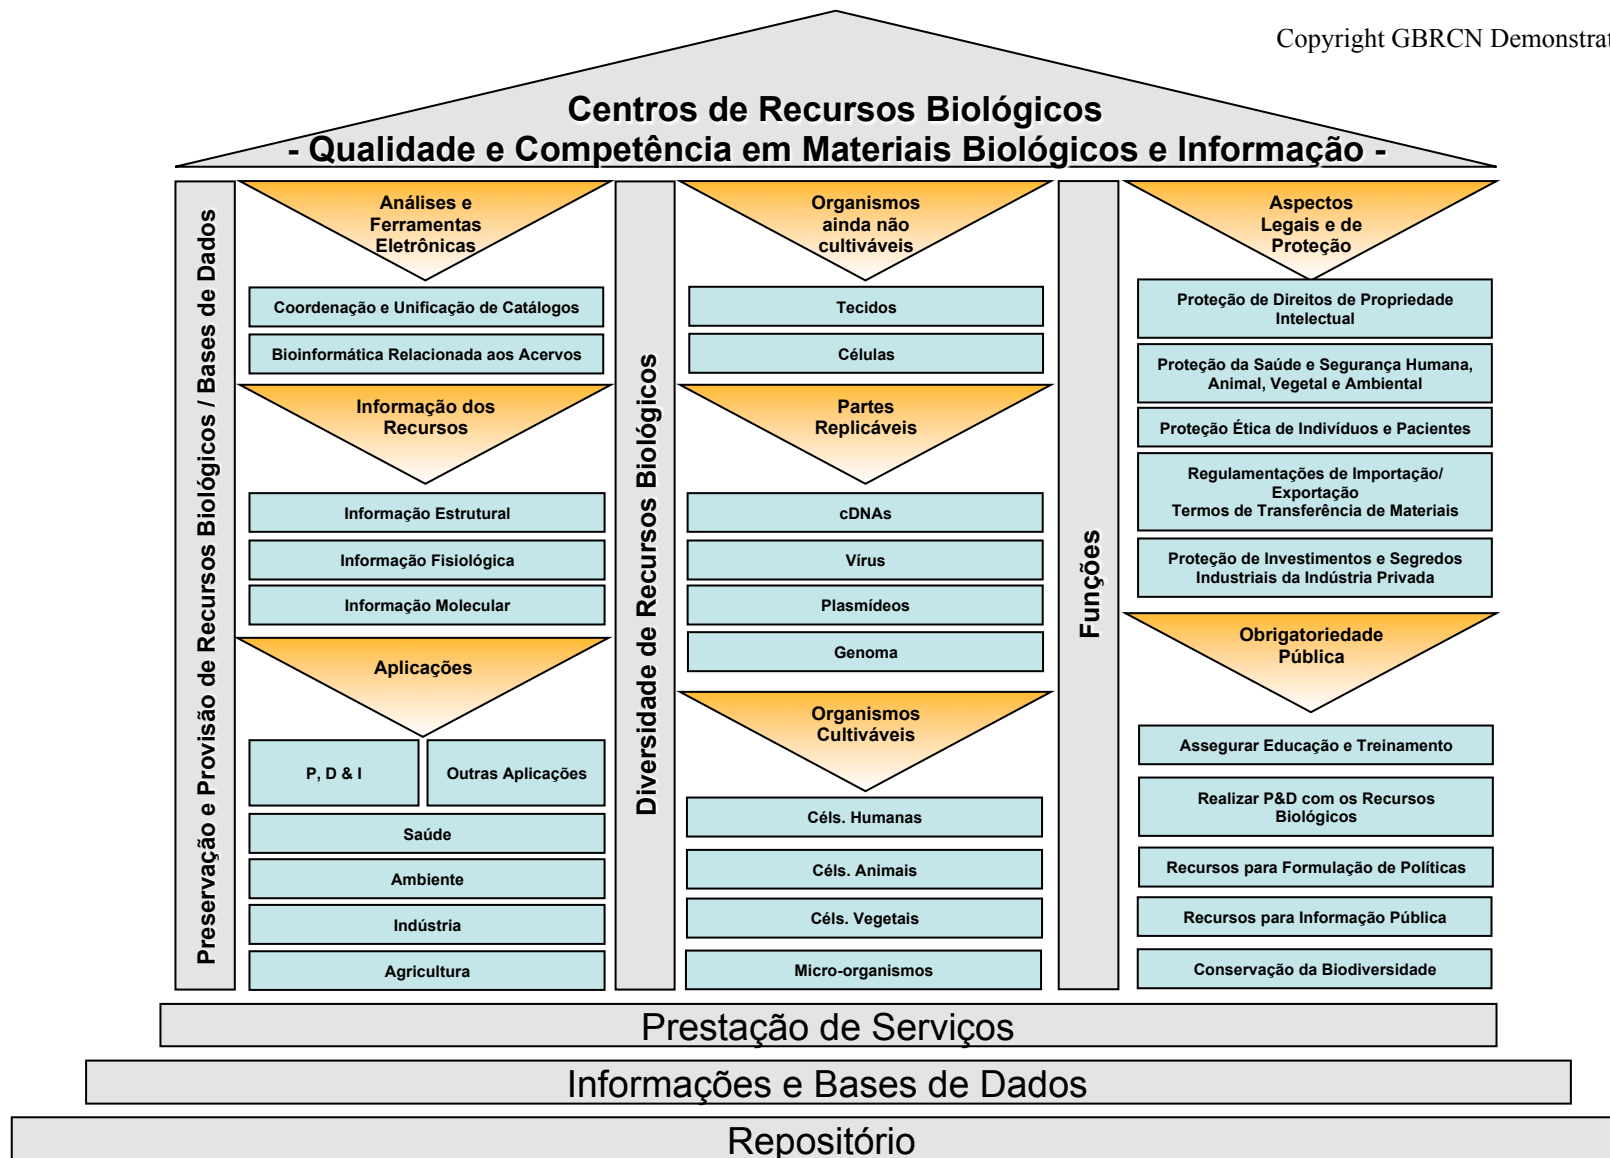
Copyright GBRCN Demonstrat

Centros de Recursos Biológicos
- Qualidade e Competência em Materiais Biológicos e Informação -

Preservação e Provisão de Recursos Biológicos / Bases de Dados

Análises e Ferramentas Eletrônicas

Coordenação e Unificação de Catálogos

Bioinformática Relacionada aos Acervos

Informação dos Recursos

Informação Estrutural

Informação Fisiológica

Informação Molecular

Aplicações

P, D & I

Outras Aplicações

Saúde

Ambiente

Indústria

Agricultura

Diversidade de Recursos Biológicos

Organismos ainda não cultiváveis

Tecidos

Células

Partes Replicáveis

cDNAs

Vírus

Plasmídeos

Genoma

Organismos Cultiváveis

Céls. Humanas

Céls. Animais

Céls. Vegetais

Micro-organismos

Funções

Aspectos Legais e de Proteção

Proteção de Direitos de Propriedade Intelectual

Proteção da Saúde e Segurança Humana, Animal, Vegetal e Ambiental

Proteção Ética de Indivíduos e Pacientes

Regulamentações de Importação/ Exportação
Termos de Transferência de Materiais

Proteção de Investimentos e Segredos Industriais da Indústria Privada

Obrigatoriedade Pública

Assegurar Educação e Treinamento

Realizar P&D com os Recursos Biológicos

Recursos para Formulação de Políticas

Recursos para Informação Pública

Conservação da Biodiversidade

Prestação de Serviços

Informações e Bases de Dados

Repositório